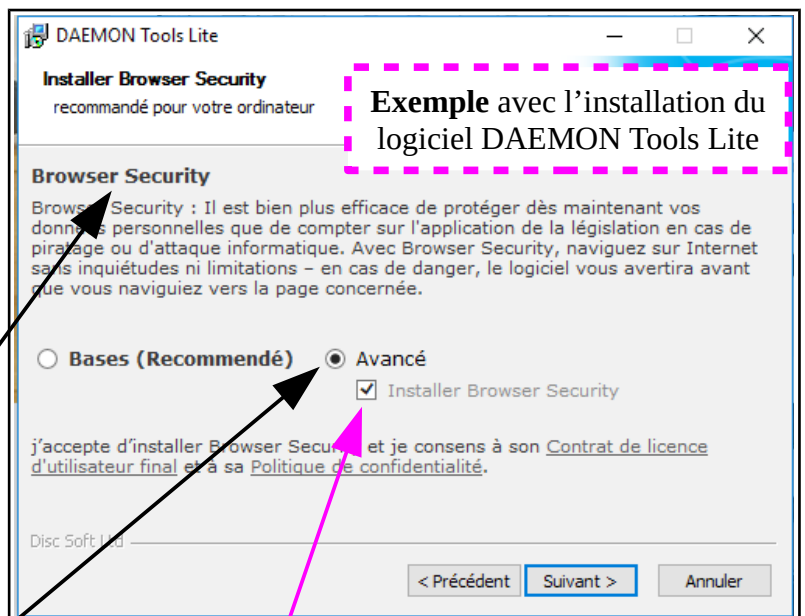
DAEMON Tools Lite

Installer Browser Security
recommandé pour votre ordinateur

**Exemple** avec l'installation du logiciel DAEMON Tools Lite

Browser Security

Browser Security : Il est bien plus efficace de protéger dès maintenant vos données personnelles que de compter sur l'application de la législation en cas de piratage ou d'attaque informatique. Avec Browser Security, naviguez sur Internet sans inquiétudes ni limitations – en cas de danger, le logiciel vous avertira avant que vous naviguiez vers la page concernée.

Bases (Recommendé) Avancé

Installer Browser Security

j'accepte d'installer Browser Security et je consens à son Contrat de licence d'utilisateur final et à sa Politique de confidentialité.

Disc Soft Ltd

< Précédent Suivant > Annuler